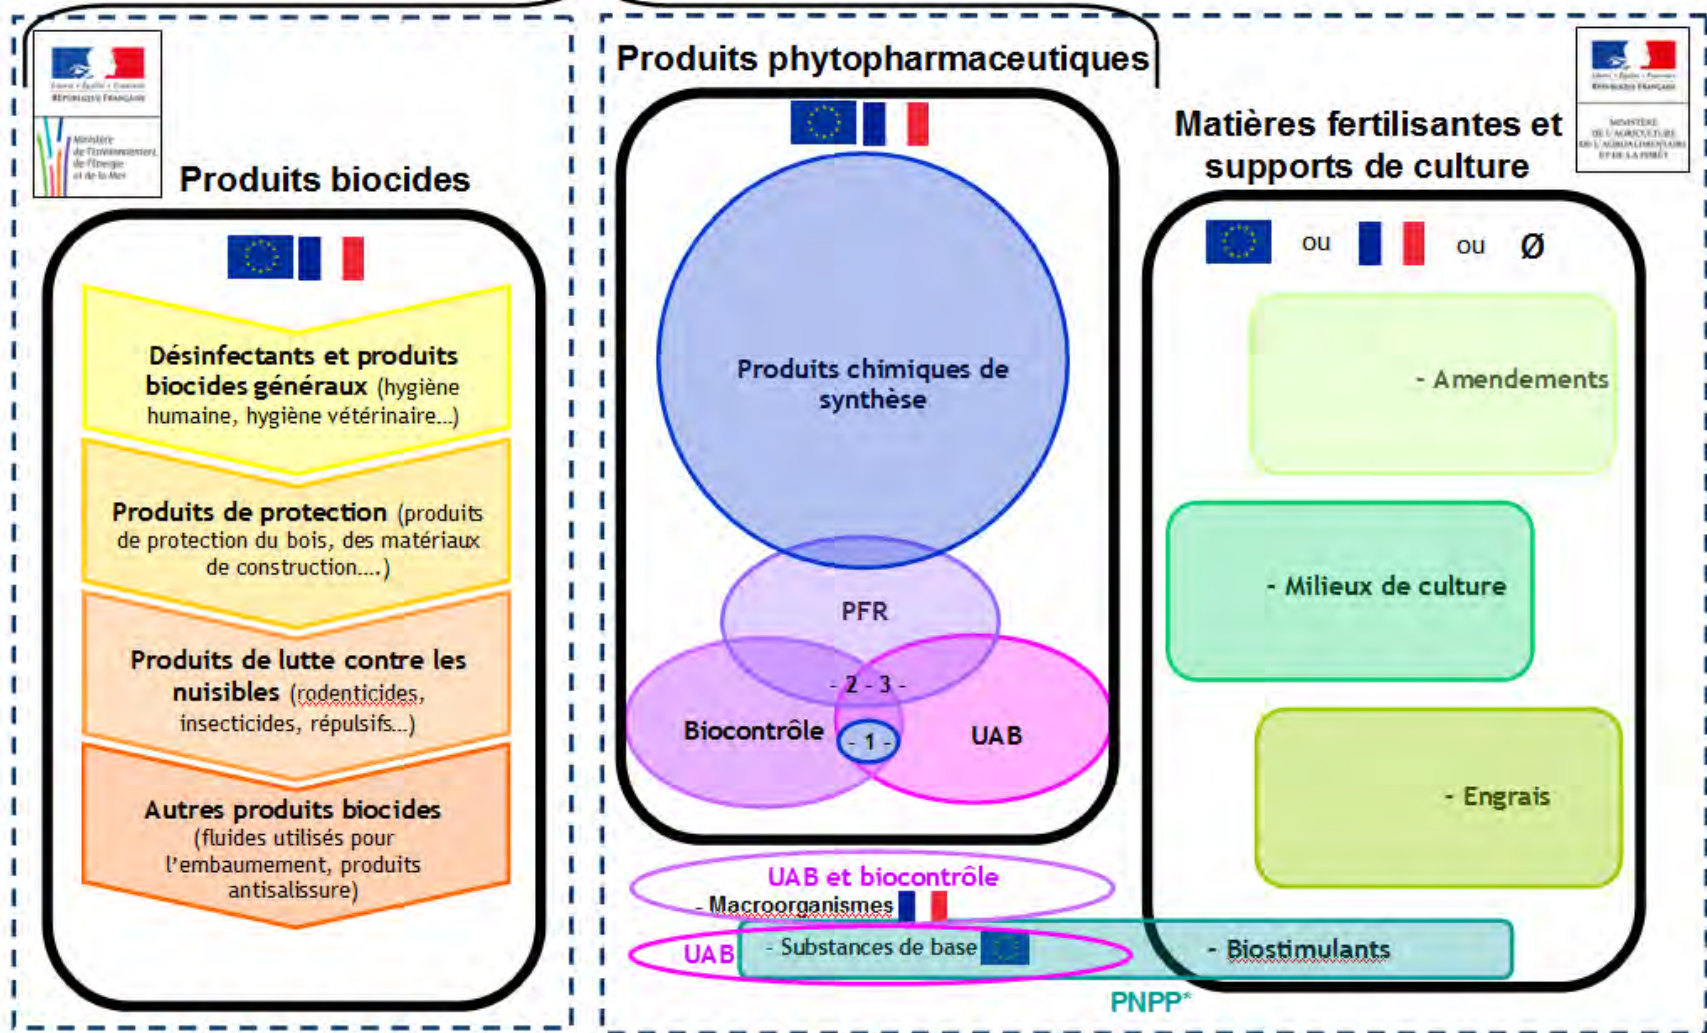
Liberté • Égalité • Fraternité
RÉPUBLIQUE FRANÇAISE

Ministère de l'Environnement, de l'Énergie et de la Mer

Produits biocides

Désinfectants et produits biocides généraux (hygiène humaine, hygiène vétérinaire…)

Produits de protection (produits de protection du bois, des matériaux de construction….)

Produits de lutte contre les nuisibles (rodenticides, insecticides, répulsifs…)

Autres produits biocides (fluides utilisés pour l'embaumement, produits antisalissure)

Produits phytopharmaceutiques

Produits chimiques de synthèse

PFR

- 2 - 3 -

Biocontrôle

- 1 -

UAB

UAB et biocontrôle

- Macroorganismes

UAB

- Substances de base

- Biostimulants

PNPP*

Liberté • Égalité • Fraternité
RÉPUBLIQUE FRANÇAISE

MINISTÈRE DE L'AGRICULTURE DE L'AGROALIMENTAIRE ET DE LA FORÊT

Matières fertilisantes et supports de culture

ou ou Ø

- Amendements

- Milieux de culture

- Engrais